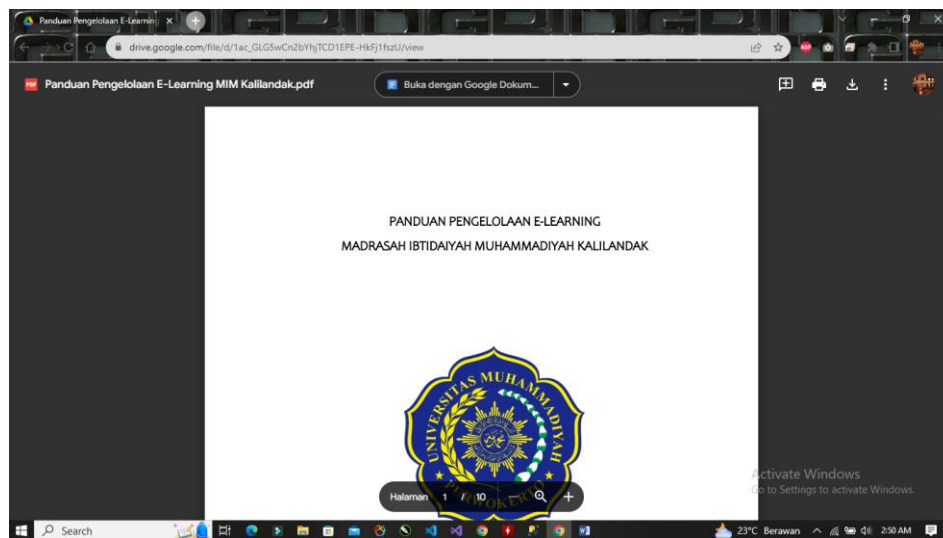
Panduan Pengelolaan E-Learning ×

drive.google.com/file/d/1ac_GLG5wCn2bYhjTCD1EPE-HkFj1fszU/view

Panduan Pengelolaan E-Learning MIM Kalilandak.pdf

Buka dengan Google Dokum...

PANDUAN PENGELOLAAN E-LEARNING

MADRASAH IBTIDAIYAH MUHAMMADIYAH KALILANDAK

UNIVERSITAS MUHAMMADIYAH PURWOKERTO

Halaman 1 / 10

Activate Windows
Go to Settings to activate Windows.

Search

23°C Berawan

2:50 AM